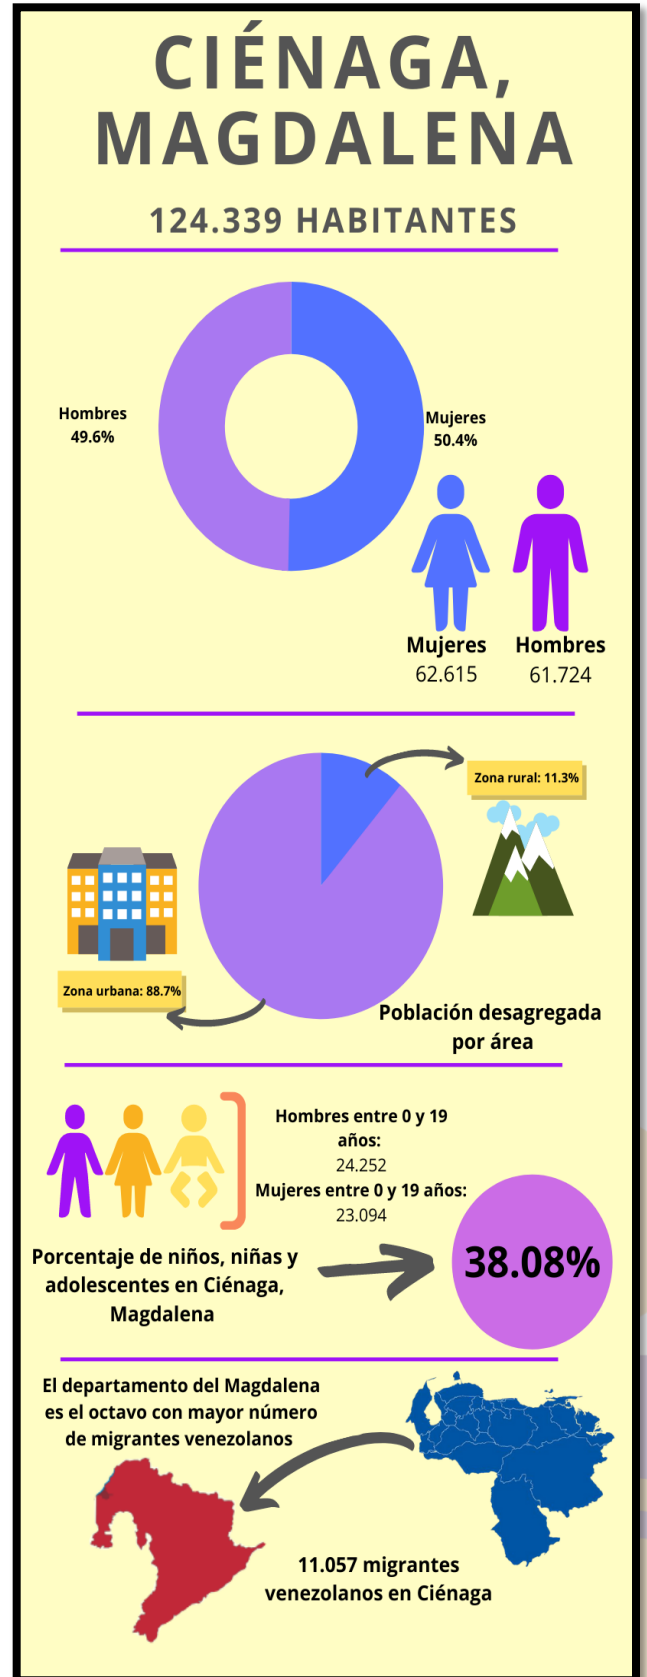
CIÉNAGA, MAGDALENA

124.339 HABITANTES

Hombres
49.6%

Mujeres
50.4%

Mujeres
62.615

Hombres
61.724

Zona rural: 11.3%

Zona urbana: 88.7%

Población desagregada por área

Hombres entre 0 y 19 años:
24.252
Mujeres entre 0 y 19 años:
23.094

Porcentaje de niños, niñas y adolescentes en Ciénaga, Magdalena

38.08%

El departamento del Magdalena es el octavo con mayor número de migrantes venezolanos

11.057 migrantes venezolanos en Ciénaga